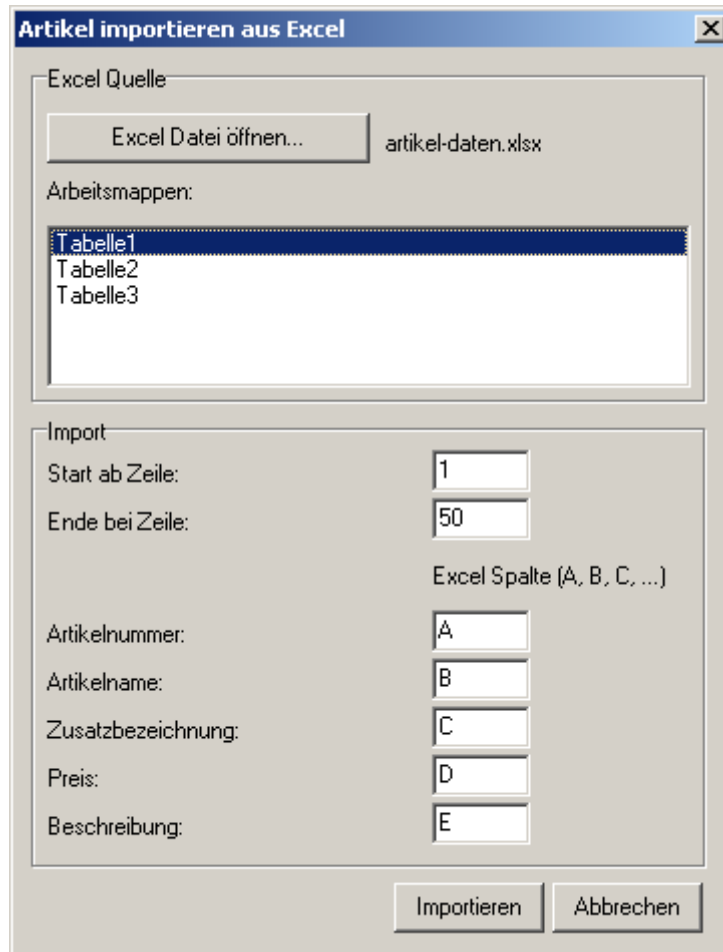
Artikel importieren aus Excel

X

Excel Quelle

Excel Datei öffnen...

artikel-daten.xlsx

Arbeitsmappen:

Tabelle1
Tabelle2
Tabelle3

Import

Start ab Zeile: 1

Ende bei Zeile: 50

Excel Spalte (A, B, C, ...)

Artikelnummer: A

Artikelname: B

Zusatzbezeichnung: C

Preis: D

Beschreibung: E

Importieren

Abbrechen